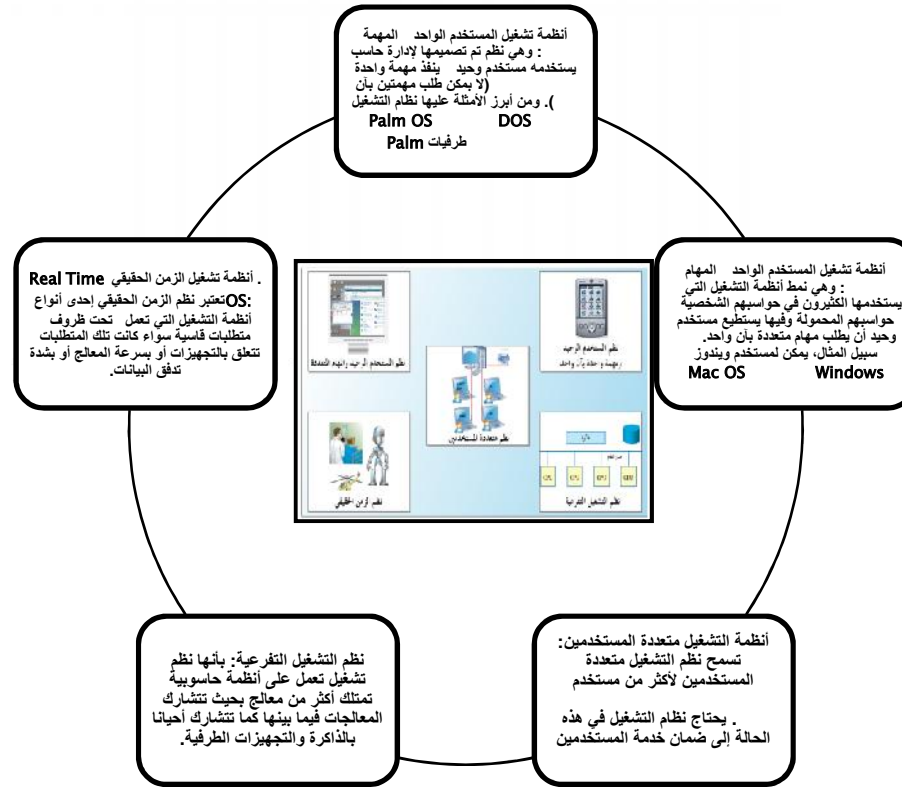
أنظمة تشغيل المستخدم الواحد المهمة
: وهي نظم تم تصميمها لإدارة حاسب يستخدمه مستخدم وحيد ينفذ مهمة واحدة (لا يمكن طلب مهمتين بآن ). ومن أبرز الأمثلة عليها نظام التشغيل
Palm OS DOS
طرفيات Palm

Real Time أنظمة تشغيل الزمن الحقيقي .
OS: تعتبر نظم الزمن الحقيقي إحدى أنواع أنظمة التشغيل التي تعمل تحت ظروف متطلبات قاسية سواء كانت تلك المتطلبات تتعلق بالتجهيزات أو بسرعة المعالج أو بشدة تدفق البيانات.

أنظمة تشغيل المستخدم الواحد المهام
: وهي نمط أنظمة التشغيل التي يستخدمها الكثيرون في حواسبهم الشخصية حواسبهم المحمولة وفيها يستطيع مستخدم وحيد أن يطلب مهام متعددة بآن واحد. سبيل المثال، يمكن لمستخدم ويندوز
Mac OS Windows

نظم المستخدم الوحيد رائعة المتعددة
نظم المستخدم الوحيد والمهمة الواحدة
نظم متعددة المستخدمين
نظم الزمن الحقيقي
نظم التشغيل التفرعية

نظم التشغيل التفرعية: بأنها نظم تشغيل تعمل على أنظمة حاسوبية تمتلك أكثر من معالج بحيث تتشارك المعالجات فيما بينها كما تتشارك أحيانا بالذاكرة والتجهيزات الطرفية.

أنظمة التشغيل متعددة المستخدمين:
تسمح نظام التشغيل متعددة المستخدمين لأكثر من مستخدم

. يحتاج نظام التشغيل في هذه الحالة إلى ضمان خدمة المستخدمين